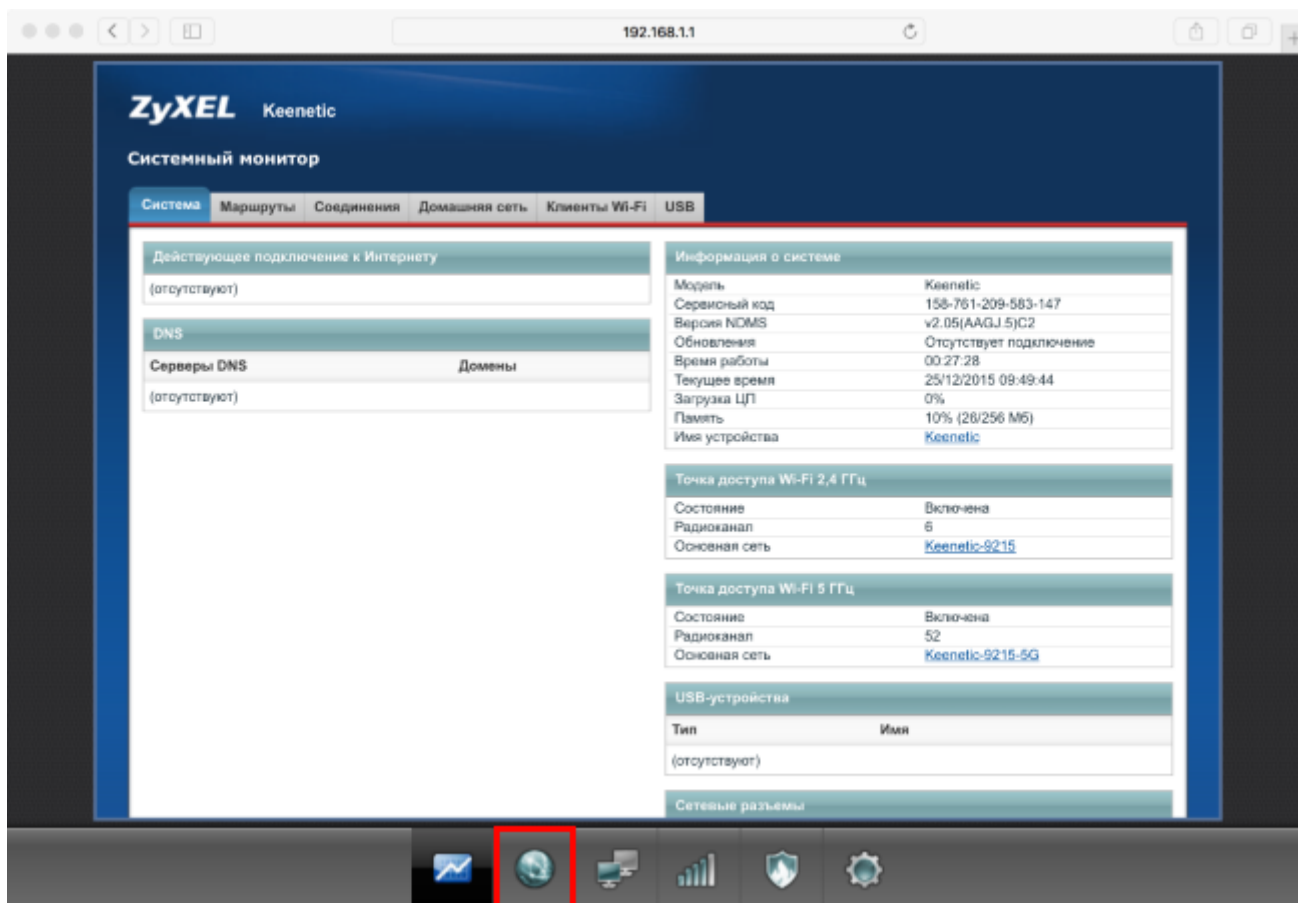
192.168.1.1

ZyXEL Keenetic

Системный монитор

Система | Маршруты | Соединения | Домашняя сеть | Клиенты Wi-Fi | USB

Действующее подключение к Интернету

(отсутствуют)

DNS

| Серверы DNS | Домены |
|---|---|
| (отсутствуют) | |

Информация о системе

| | |
|---|---|
| Модель | Keenetic |
| Сервисный код | 158-761-209-583-147 |
| Версия NDMS | v2.05(AAGJ.5)C2 |
| Обновления | Отсутствует подключение |
| Время работы | 00:27:28 |
| Текущее время | 25/12/2015 09:49:44 |
| Загрузка ЦП | 0% |
| Память | 10% (26/256 Мб) |
| Имя устройства | Keenetic |

Точка доступа Wi-Fi 2,4 ГГц

| | |
|---|---|
| Состояние | Включена |
| Радиоканал | 6 |
| Основная сеть | Keenetic-9215 |

Точка доступа Wi-Fi 5 ГГц

| | |
|---|---|
| Состояние | Включена |
| Радиоканал | 52 |
| Основная сеть | Keenetic-9215-5G |

USB-устройства

| Тип | Имя |
|---|---|
| (отсутствуют) | |

Сетевые разъемы